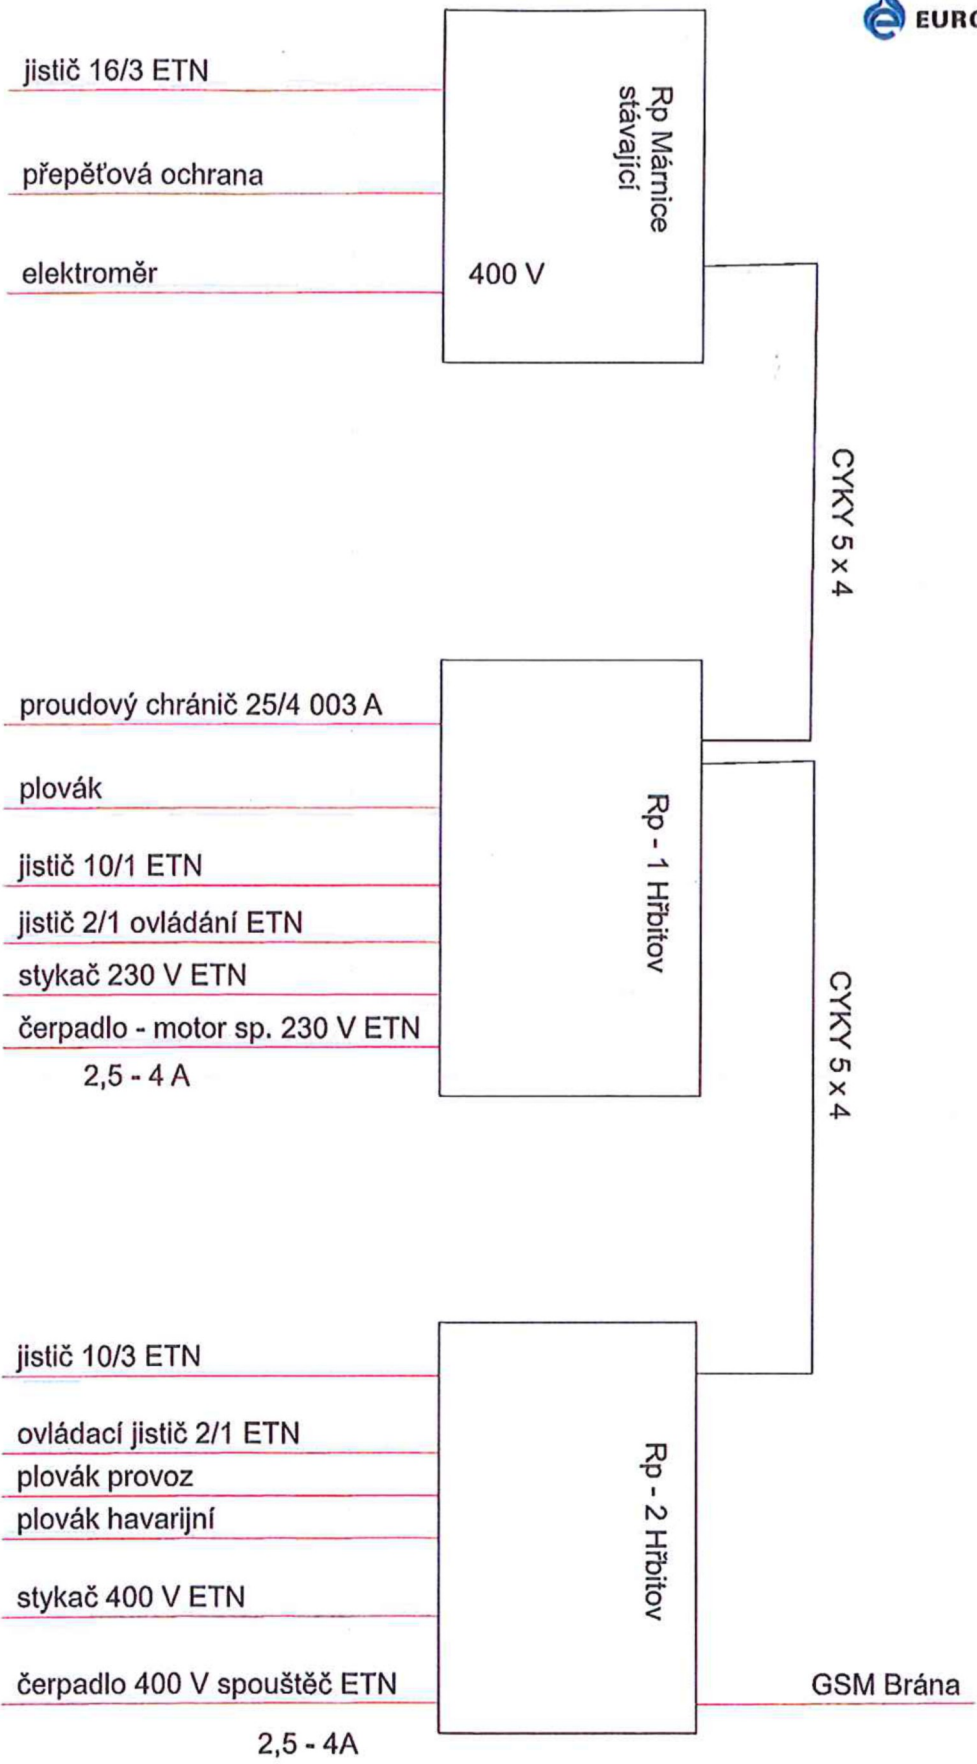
EURO

jistič 16/3 ETN

přepěťová ochrana

elektroměr

Rp Márnice stávající

400 V

CYKY 5 x 4

proudový chránič 25/4 003 A

plovák

jistič 10/1 ETN

jistič 2/1 ovládání ETN

stykač 230 V ETN

čerpadlo - motor sp. 230 V ETN

2,5 - 4 A

Rp - 1 Hřbitov

CYKY 5 x 4

jistič 10/3 ETN

ovládací jistič 2/1 ETN

plovák provoz

plovák havarijní

stykač 400 V ETN

čerpadlo 400 V spouštěč ETN

2,5 - 4A

Rp - 2 Hřbitov

GSM Brána